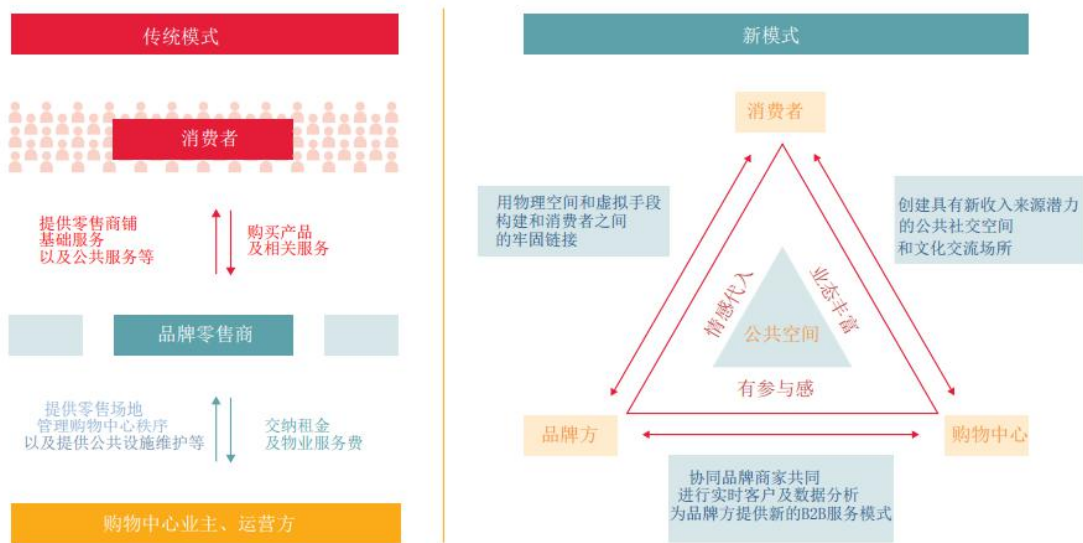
传统模式

消费者

提供零售商铺
基础服务
以及公共服务等

购买产品
及相关服务

品牌零售商

提供零售场地
管理购物中心秩序
以及提供公共设施维护等

交纳租金
及物业服务费

购物中心业主、运营方

新模式

消费者

用物理空间和虚拟手段
构建和消费者之间
的牢固链接

创建具有新收入来源潜力
的公共社交空间
和文化交流场所

情感代入

业态丰富

公共空间

有参与感

品牌方

购物中心

协同品牌商家共同
进行实时客户及数据分析
为品牌方提供新的B2B服务模式